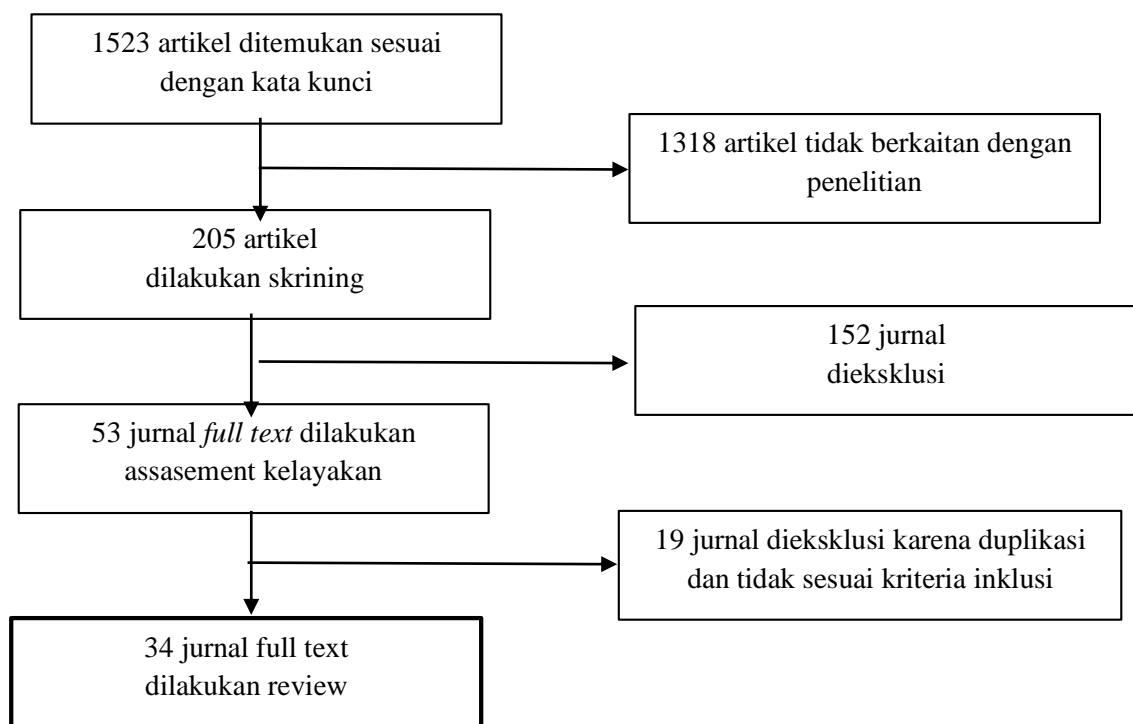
1523 artikel ditemukan sesuai dengan kata kunci

1318 artikel tidak berkaitan dengan penelitian

205 artikel dilakukan skrining

152 jurnal dieksklusi

53 jurnal *full text* dilakukan assasement kelayakan

19 jurnal dieksklusi karena duplikasi dan tidak sesuai kriteria inklusi

34 jurnal full text dilakukan review